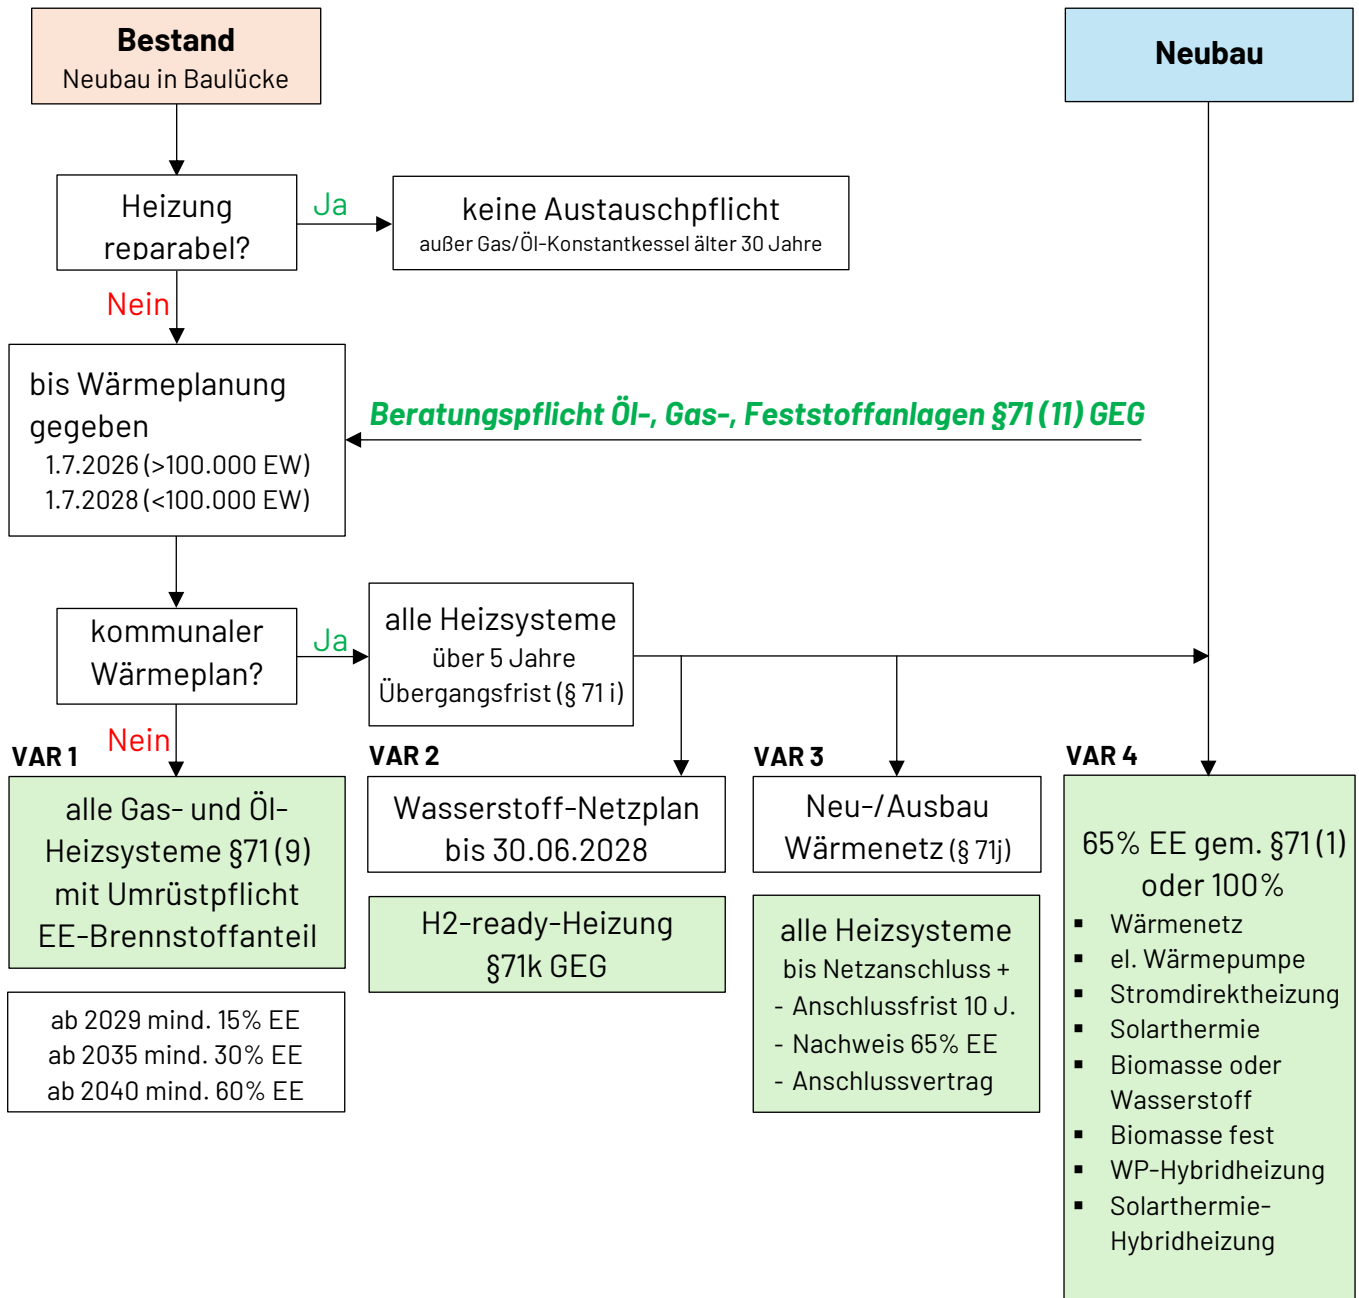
Bestand
Neubau in Baulücke

Neubau

Heizung reparabel?

Ja

keine Austauschpflicht
außer Gas/Öl-Konstantkessel älter 30 Jahre

Nein

bis Wärmeplanung gegeben
1.7.2026 (>100.000 EW)
1.7.2028 (<100.000 EW)

Beratungspflicht Öl-, Gas-, Feststoffanlagen §71 (11) GEG

kommunaler Wärmeplan?

Ja

alle Heizsysteme
über 5 Jahre
Übergangsfrist (§ 71 i)

Nein

VAR 1

alle Gas- und Öl-Heizsysteme §71 (9) mit Umrüstpflicht EE-Brennstoffanteil

ab 2029 mind. 15% EE
ab 2035 mind. 30% EE
ab 2040 mind. 60% EE

VAR 2

Wasserstoff-Netzplan bis 30.06.2028

H2-ready-Heizung §71k GEG

VAR 3

Neu-/Ausbau Wärmenetz (§ 71j)

alle Heizsysteme
bis Netzanschluss +
- Anschlussfrist 10 J.
- Nachweis 65% EE
- Anschlussvertrag

VAR 4

65% EE gem. §71 (1) oder 100%
▪ Wärmenetz
▪ el. Wärmepumpe
▪ Stromdirektheizung
▪ Solarthermie
▪ Biomasse oder Wasserstoff
▪ Biomasse fest
▪ WP-Hybridheizung
▪ Solarthermie-Hybridheizung